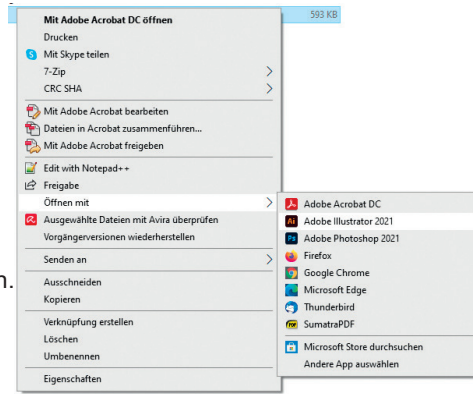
593 KB

Mit Adobe Acrobat DC öffnen
Drucken
Mit Skype teilen
7-Zip
CRC SHA
Mit Adobe Acrobat bearbeiten
Dateien in Acrobat zusammenführen...
Mit Adobe Acrobat freigeben
Edit with Notepad++
Freigabe
Öffnen mit
Ausgewählte Dateien mit Avira überprüfen
Vorgängerversionen wiederherstellen
Senden an
Ausschneiden
Kopieren
Verknüpfung erstellen
Löschen
Umbenennen
Eigenschaften

Adobe Acrobat DC
Adobe Illustrator 2021
Adobe Photoshop 2021
Firefox
Google Chrome
Microsoft Edge
Thunderbird
SumatraPDF
Microsoft Store durchsuchen
Andere App auswählen

n.